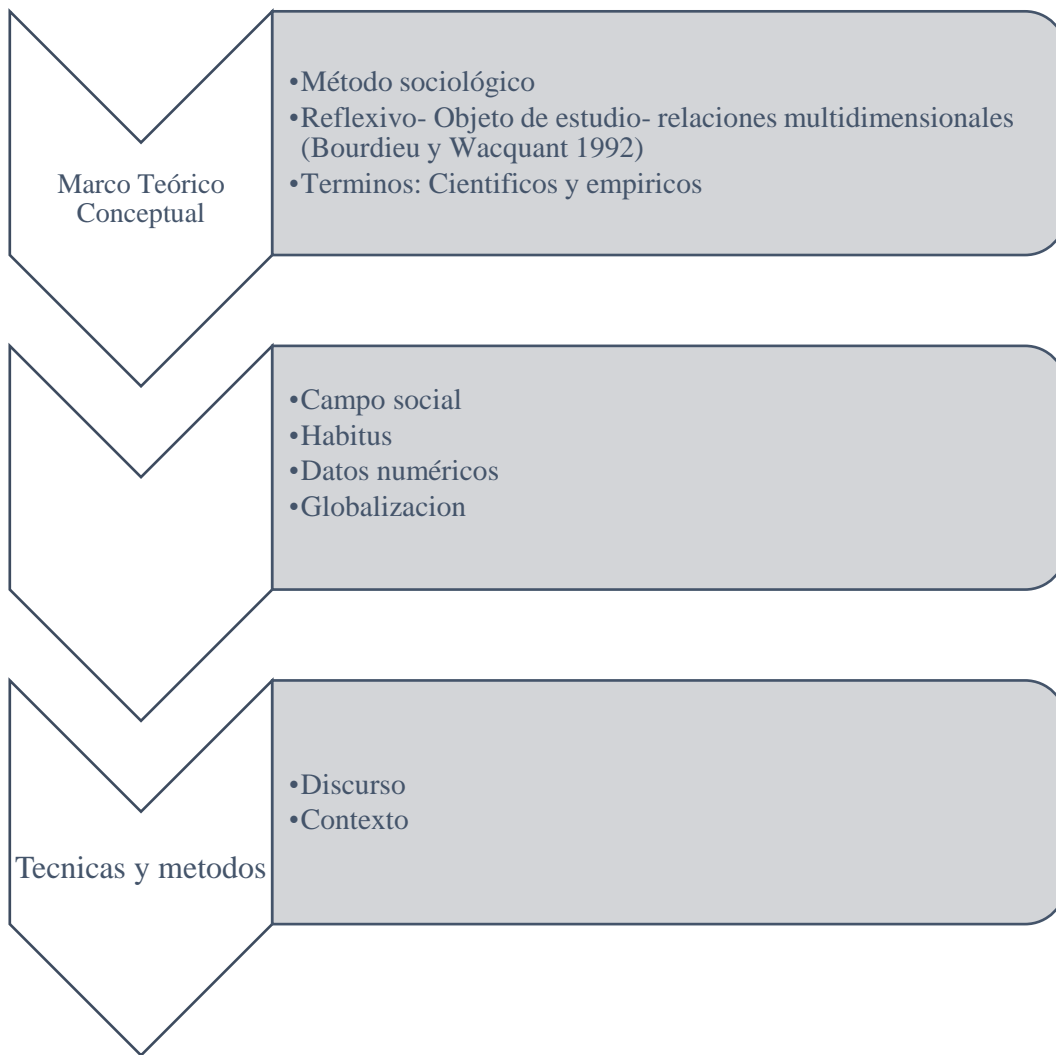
Marco Teórico Conceptual

•Método sociológico
•Reflexivo- Objeto de estudio- relaciones multidimensionales (Bourdieu y Wacquant 1992)
•Terminos: Cientificos y empiricos

•Campo social
•Habitus
•Datos numéricos
•Globalizacion

Tecnicas y metodos

•Discurso
•Contexto